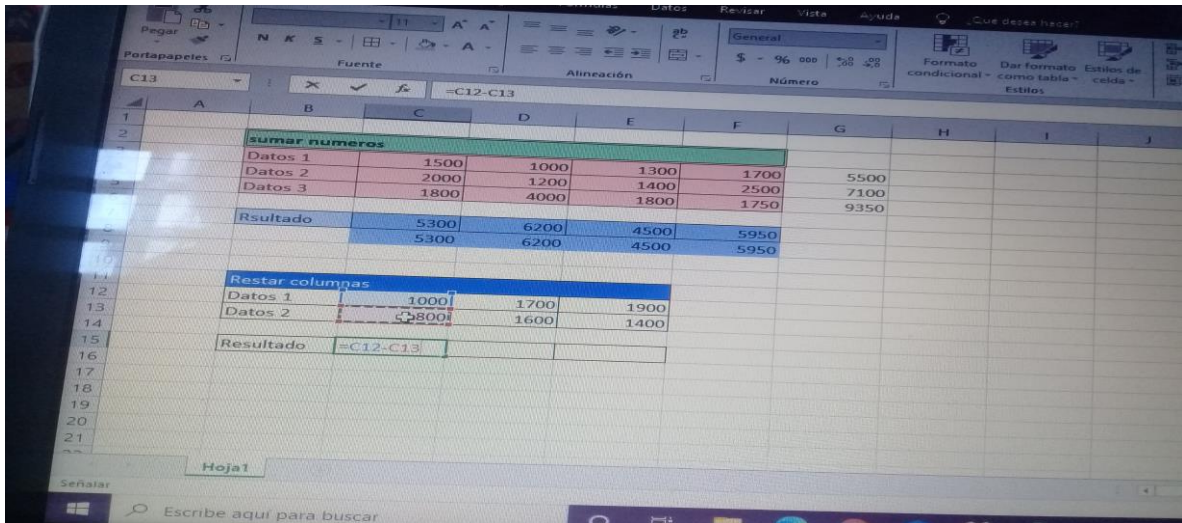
Datos Revisar Vista Ayuda ¿Qué desea hacer?

Pegar
Portapapeles
N K S
11 A A
Fuente
Alineación
General
$ - % 000 ,00 ,00
Número
Formato condicional
Dar formato como tabla
Estilos de celda
Estilos

C13
$f_x$ =C12-C13

| | A | B | C | D | E | F | G | H | I | J |
|---|---|---|---|---|---|---|---|---|---|---|
| 1 | | | | | | | | | | |
| 2 | | sumar numeros | | | | | | | | |
| | | Datos 1 | 1500 | 1000 | 1300 | 1700 | 5500 | | | |
| | | Datos 2 | 2000 | 1200 | 1400 | 2500 | 7100 | | | |
| | | Datos 3 | 1800 | 4000 | 1800 | 1750 | 9350 | | | |
| | | Rsultado | 5300 | 6200 | 4500 | 5950 | | | | |
| | | | 5300 | 6200 | 4500 | 5950 | | | | |
| 10 | | | | | | | | | | |
| 11 | | Restar columnas | | | | | | | | |
| 12 | | Datos 1 | 1000 | 1700 | 1900 | | | | | |
| 13 | | Datos 2 | 800 | 1600 | 1400 | | | | | |
| 14 | | | | | | | | | | |
| 15 | | Resultado | =C12-C13 | | | | | | | |
| 16 | | | | | | | | | | |
| 17 | | | | | | | | | | |
| 18 | | | | | | | | | | |
| 19 | | | | | | | | | | |
| 20 | | | | | | | | | | |
| 21 | | | | | | | | | | |

Hoja1
Señalar
Escribe aquí para buscar